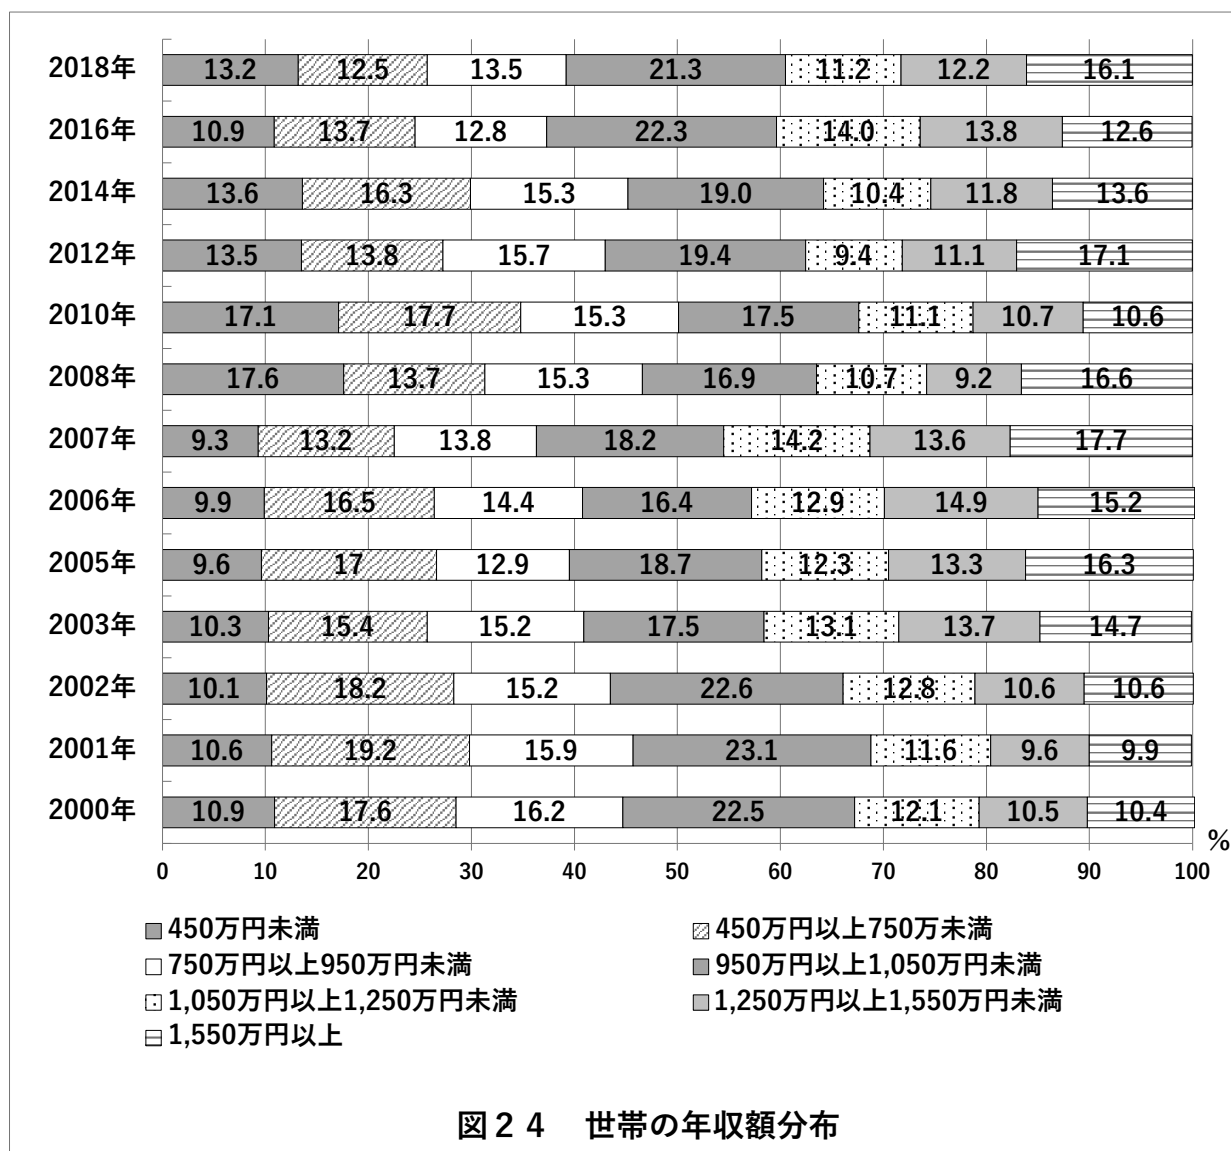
| | | | | | | | |
|---|---|---|---|---|---|---|---|
| 2018年 | 13.2 | 12.5 | 13.5 | 21.3 | 11.2 | 12.2 | 16.1 |
| 2016年 | 10.9 | 13.7 | 12.8 | 22.3 | 14.0 | 13.8 | 12.6 |
| 2014年 | 13.6 | 16.3 | 15.3 | 19.0 | 10.4 | 11.8 | 13.6 |
| 2012年 | 13.5 | 13.8 | 15.7 | 19.4 | 9.4 | 11.1 | 17.1 |
| 2010年 | 17.1 | 17.7 | 15.3 | 17.5 | 11.1 | 10.7 | 10.6 |
| 2008年 | 17.6 | 13.7 | 15.3 | 16.9 | 10.7 | 9.2 | 16.6 |
| 2007年 | 9.3 | 13.2 | 13.8 | 18.2 | 14.2 | 13.6 | 17.7 |
| 2006年 | 9.9 | 16.5 | 14.4 | 16.4 | 12.9 | 14.9 | 15.2 |
| 2005年 | 9.6 | 17 | 12.9 | 18.7 | 12.3 | 13.3 | 16.3 |
| 2003年 | 10.3 | 15.4 | 15.2 | 17.5 | 13.1 | 13.7 | 14.7 |
| 2002年 | 10.1 | 18.2 | 15.2 | 22.6 | 12.8 | 10.6 | 10.6 |
| 2001年 | 10.6 | 19.2 | 15.9 | 23.1 | 11.6 | 9.6 | 9.9 |
| 2000年 | 10.9 | 17.6 | 16.2 | 22.5 | 12.1 | 10.5 | 10.4 |

%
0 10 20 30 40 50 60 70 80 90 100

450万円未満
450万円以上750万未満
750万円以上950万円未満
950万円以上1,050万円未満
1,050万円以上1,250万円未満
1,250万円以上1,550万円未満
1,550万円以上

図２４　世帯の年収額分布